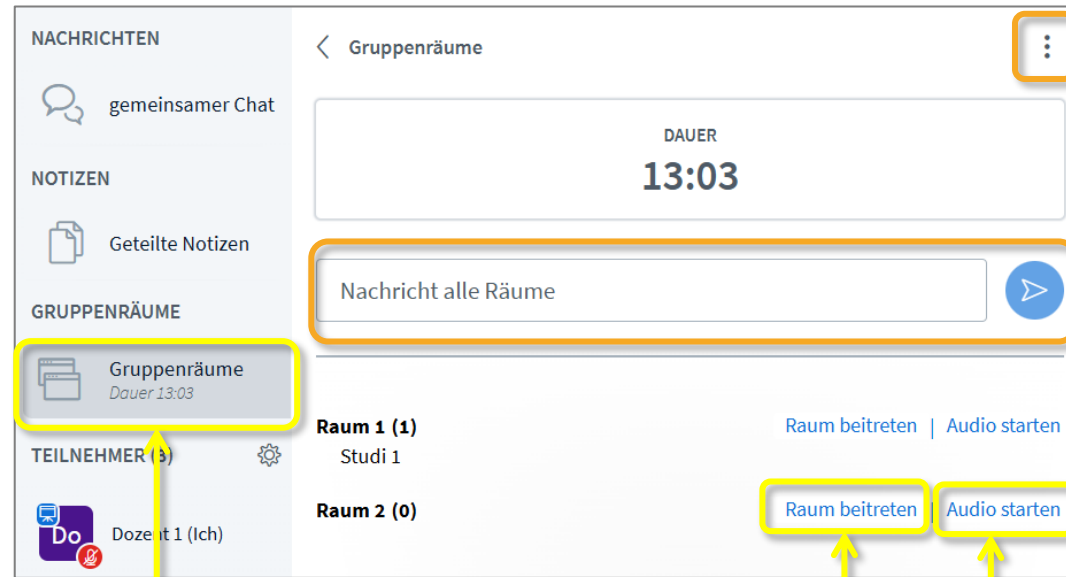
NACHRICHTEN

gemeinsamer Chat

NOTIZEN

Geteilte Notizen

GRUPPENRÄUME

Gruppenräume
Dauer 13:03

TEILNEHMER (3)

Do

Dozent 1 (Ich)

Gruppenräume

DAUER
13:03

Nachricht alle Räume

Raum 1 (1)
Studi 1

Raum beitreten | Audio starten

Raum 2 (0)

Raum beitreten | Audio starten